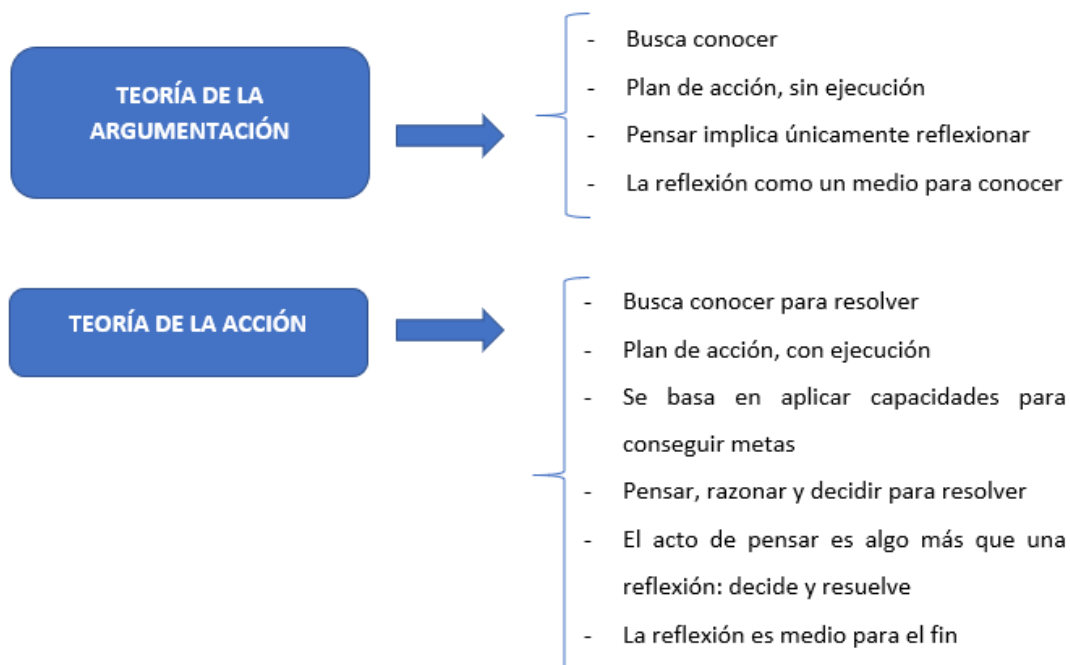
TEORÍA DE LA ARGUMENTACIÓN

- Busca conocer
- Plan de acción, sin ejecución
- Pensar implica únicamente reflexionar
- La reflexión como un medio para conocer

TEORÍA DE LA ACCIÓN

- Busca conocer para resolver
- Plan de acción, con ejecución
- Se basa en aplicar capacidades para conseguir metas
- Pensar, razonar y decidir para resolver
- El acto de pensar es algo más que una reflexión: decide y resuelve
- La reflexión es medio para el fin